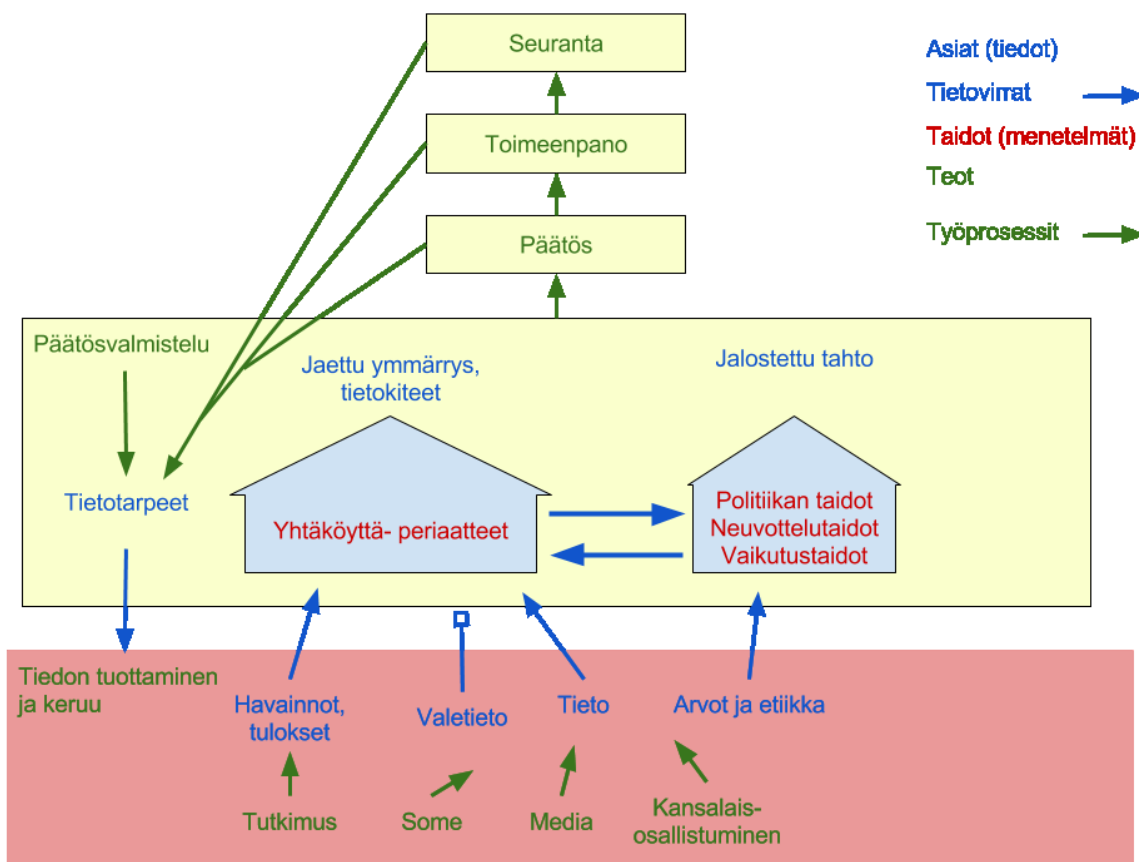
Seuranta

Toimeenpano

Päätös

Asiat (tiedot)

Tietovirrat

Taidot (menetelmät)

Teot

Työprosessit

Päätösvalmistelu

Jaettu ymmärrys, tietokiteet

Jalostettu tahto

Tietotarpeet

Yhtäköyttä- periaatteet

Politiikan taidot
Neuvottelutaidot
Vaikutustaidot

Tiedon tuottaminen ja keruu

Havainnot, tulokset

Valetieto

Tieto

Arvot ja etiikka

Tutkimus

Some

Media

Kansalais-osallistuminen